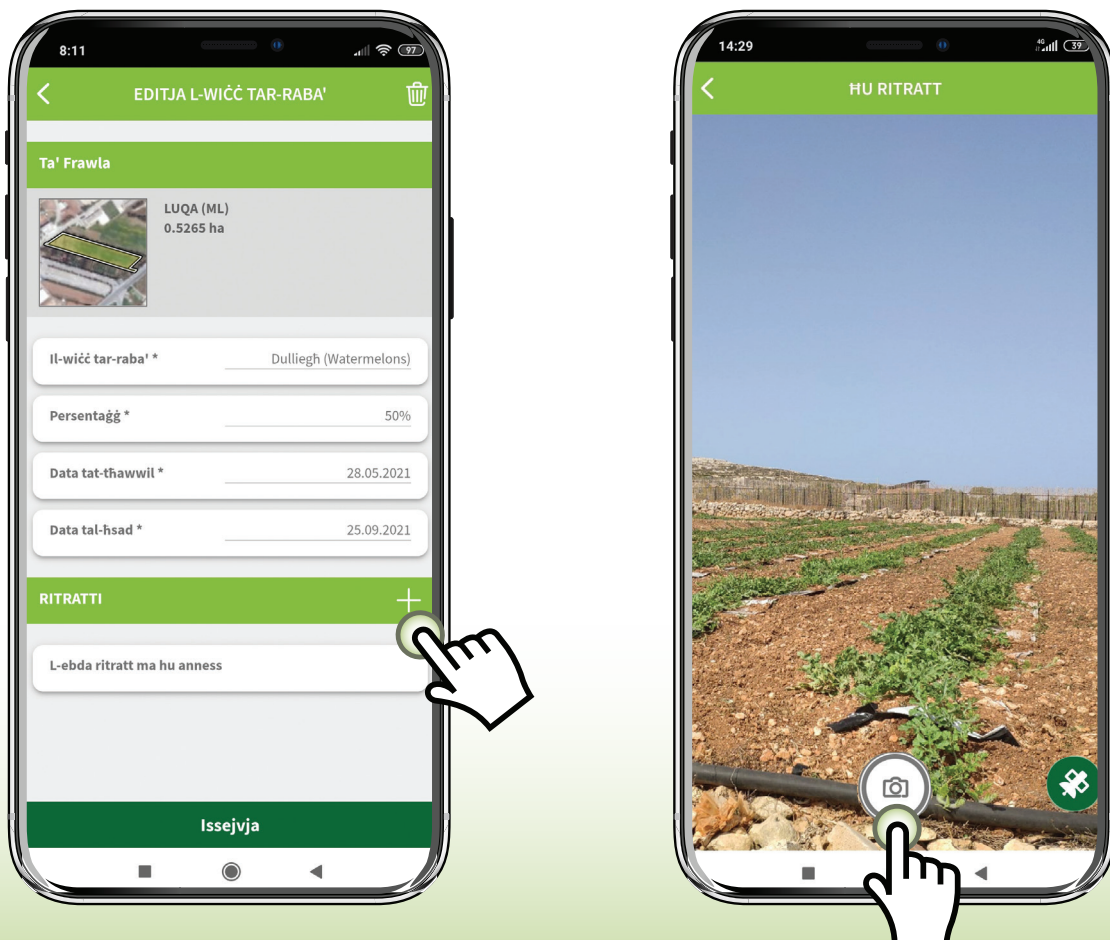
8:11

97

EDITJA L-WIĊĊ TAR-RABA'

Ta' Frawla

LUQA (ML)
0.5265 ha

Il-wiċċ tar-raba' * Dulliegħ (Watermelons)

Persentaġġ * 50%

Data tat-tħawwil * 28.05.2021

Data tal-ħsad * 25.09.2021

RITRATTI

L-ebda ritratt ma hu anness

Issejvja

14:29

39

ĦU RITRATT